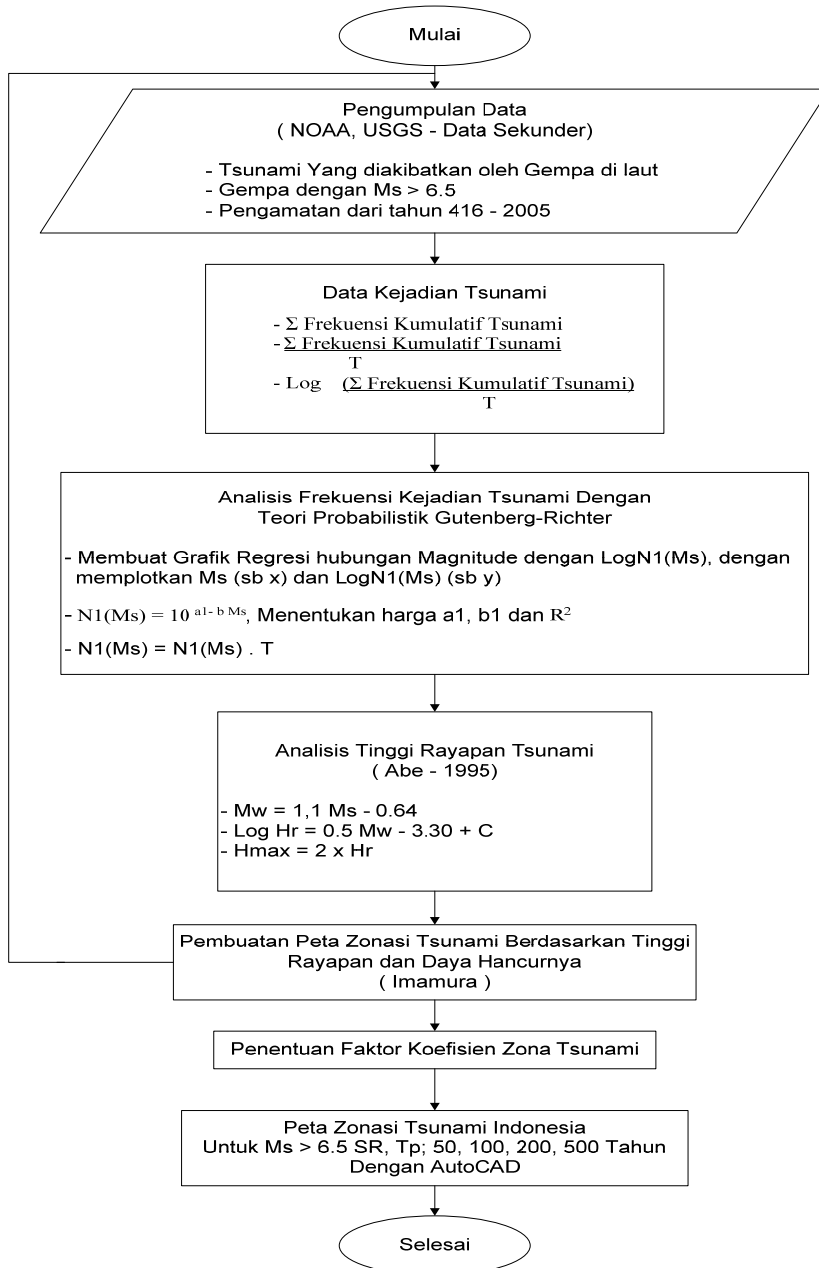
Mulai

Pengumpulan Data
( NOAA, USGS - Data Sekunder)

- Tsunami Yang diakibatkan oleh Gempa di laut
- Gempa dengan Ms > 6.5
- Pengamatan dari tahun 416 - 2005

Data Kejadian Tsunami

- Σ Frekuensi Kumulatif Tsunami
- $\frac{\Sigma \text{ Frekuensi Kumulatif Tsunami}}{T}$
- Log $\frac{(\Sigma \text{ Frekuensi Kumulatif Tsunami})}{T}$

Analisis Frekuensi Kejadian Tsunami Dengan
Teori Probabilistik Gutenberg-Richter

- Membuat Grafik Regresi hubungan Magnitude dengan LogN1(Ms), dengan memplotkan Ms (sb x) dan LogN1(Ms) (sb y)

- N1(Ms) = $10^{a1-b\,Ms}$, Menentukan harga a1, b1 dan $R^2$

- N1(Ms) = N1(Ms) . T

Analisis Tinggi Rayapan Tsunami
( Abe - 1995)

- Mw = 1,1 Ms - 0.64
- Log Hr = 0.5 Mw - 3.30 + C
- Hmax = 2 x Hr

Pembuatan Peta Zonasi Tsunami Berdasarkan Tinggi Rayapan dan Daya Hancurnya
( Imamura )

Penentuan Faktor Koefisien Zona Tsunami

Peta Zonasi Tsunami Indonesia
Untuk Ms > 6.5 SR, Tp; 50, 100, 200, 500 Tahun
Dengan AutoCAD

Selesai